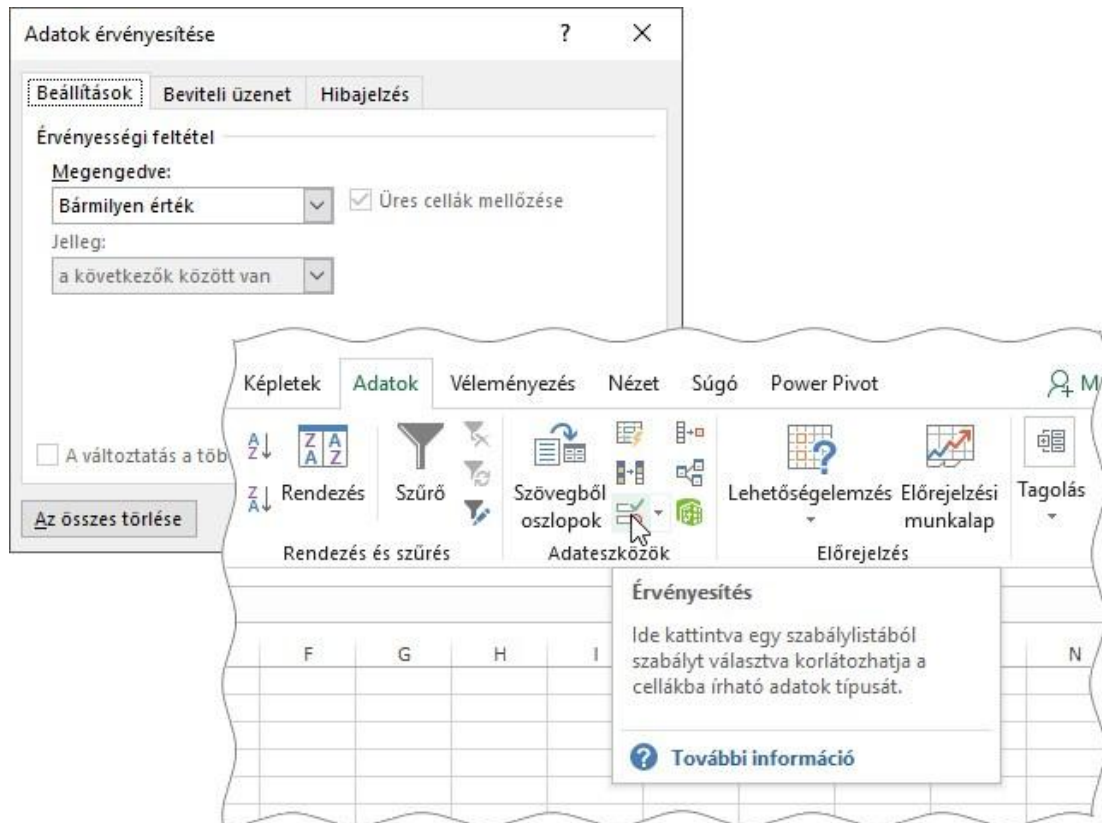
Adatok érvényesítése ? X

Beállítások Beviteli üzenet Hibajelzés

Érvényességi feltétel

Megengedve:

Bármilyen érték

Üres cellák mellőzése

Jelleg:

a következők között van

A változtatás a töb

Az összes törlése

Képletek Adatok Véleményezés Nézet Súgó Power Pivot M

Rendezés Szűrő Szövegből oszlopok Lehetőségelemzés Előrejelzési munkalap Tagolás

Rendezés és szűrés Adateszközök Előrejelzés

F G H I N

Érvényesítés

Ide kattintva egy szabálylistából szabályt választva korlátozhatja a cellákba írható adatok típusát.

További információ